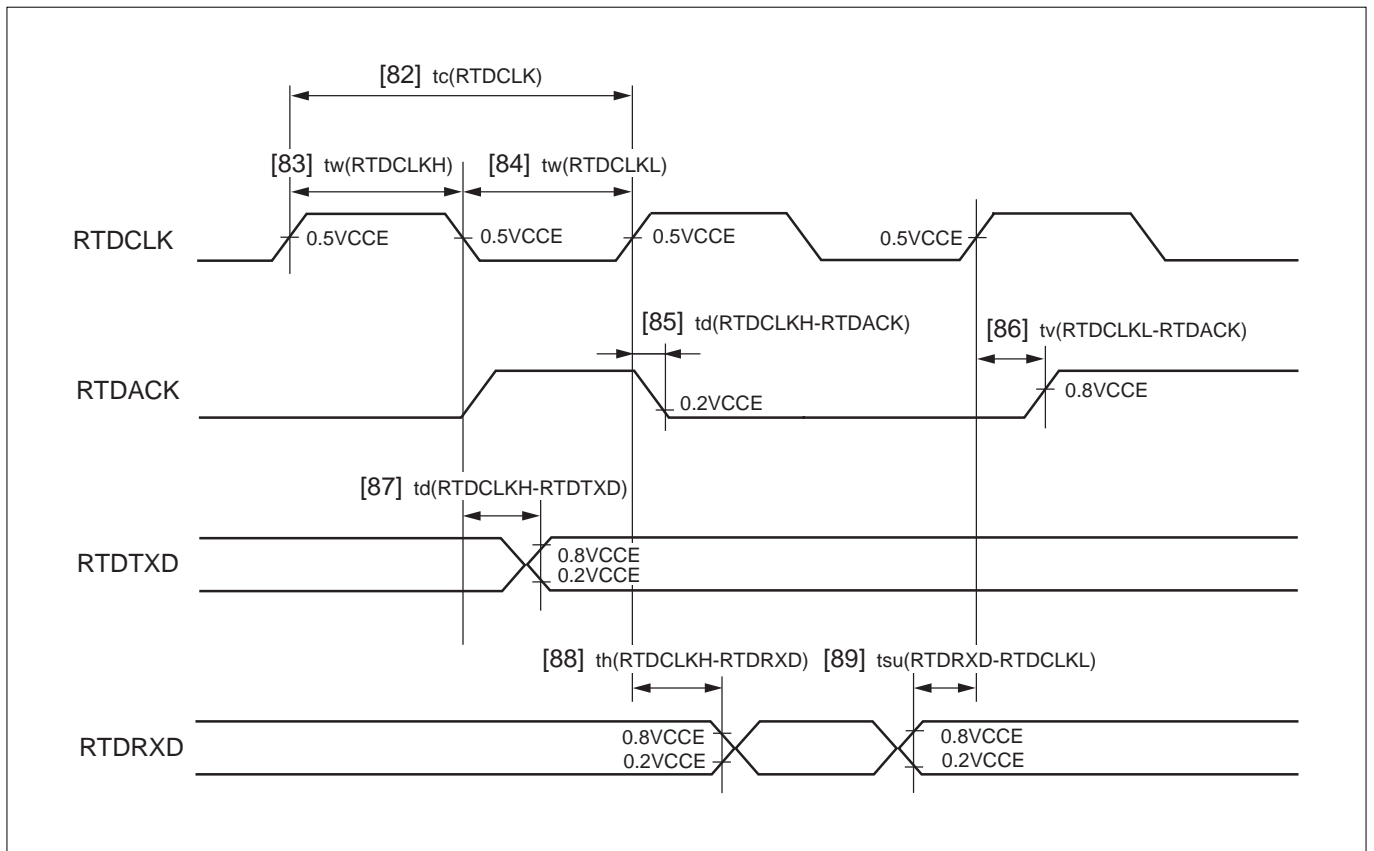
[82] tc(RTDCLK)

[83] tw(RTDCLKH)

[84] tw(RTDCLKL)

RTDCLK

0.5VCCE

0.5VCCE

0.5VCCE

0.5VCCE

[85] td(RTDCLKH-RTDACK)

[86] tv(RTDCLKL-RTDACK)

RTDACK

0.2VCCE

0.8VCCE

[87] td(RTDCLKH-RTDTXD)

RTDTXD

0.8VCCE
0.2VCCE

[88] th(RTDCLKH-RTDRXD)

[89] tsu(RTDRXD-RTDCLKL)

RTDRXD

0.8VCCE
0.2VCCE

0.8VCCE
0.2VCCE